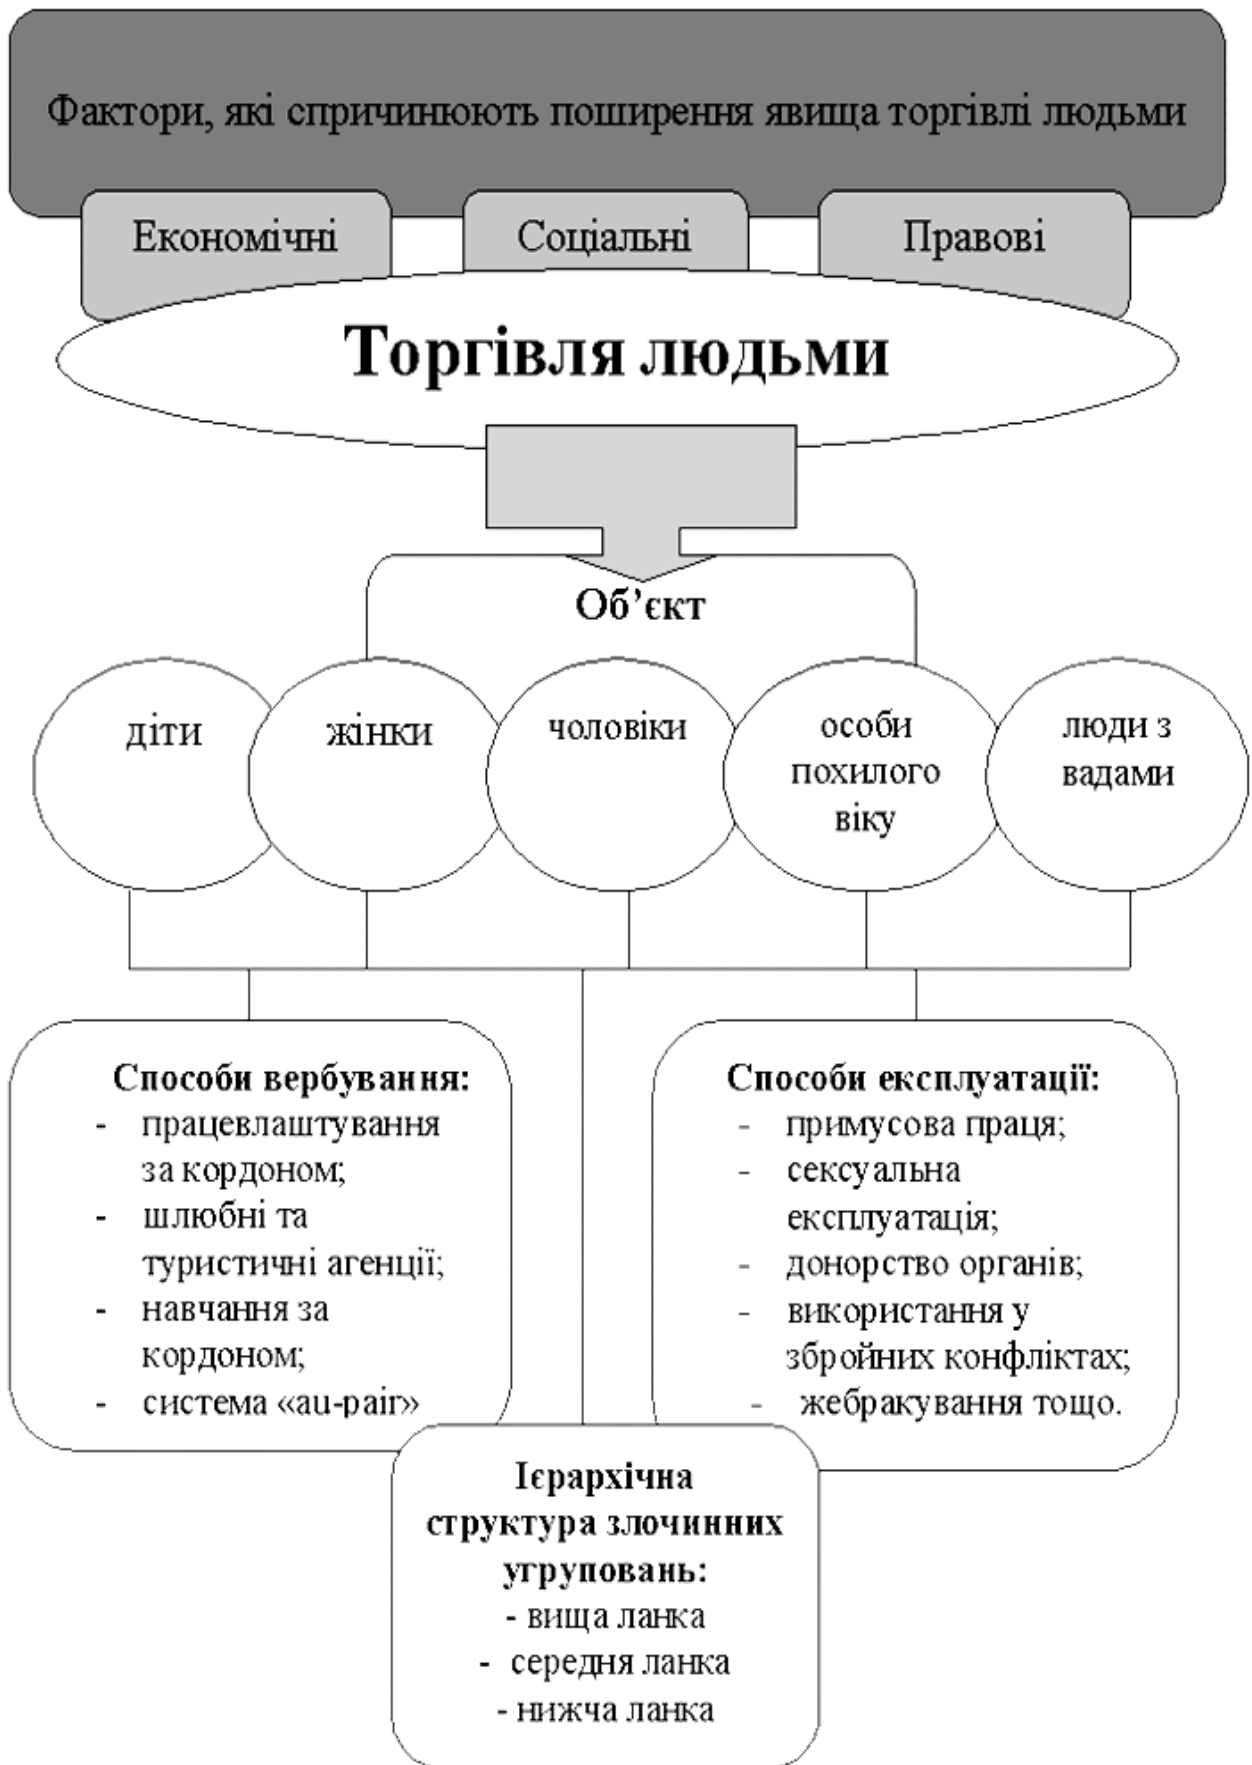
Фактори, які спричинюють поширення явища торгівлі людьми

Економічні

Соціальні

Правові

Торгівля людьми

Об'єкт

діти

жінки

чоловіки

особи похилого віку

люди з вадами

Способи вербування:
- працевлаштування за кордоном;
- шлюбні та туристичні агенції;
- навчання за кордоном;
- система «au-pair»

Способи експлуатації:
- примусова праця;
- сексуальна експлуатація;
- донорство органів;
- використання у збройних конфліктах;
- жебракування тощо.

Ієрархічна структура злочинних угруповань:
- вища ланка
- середня ланка
- нижча ланка